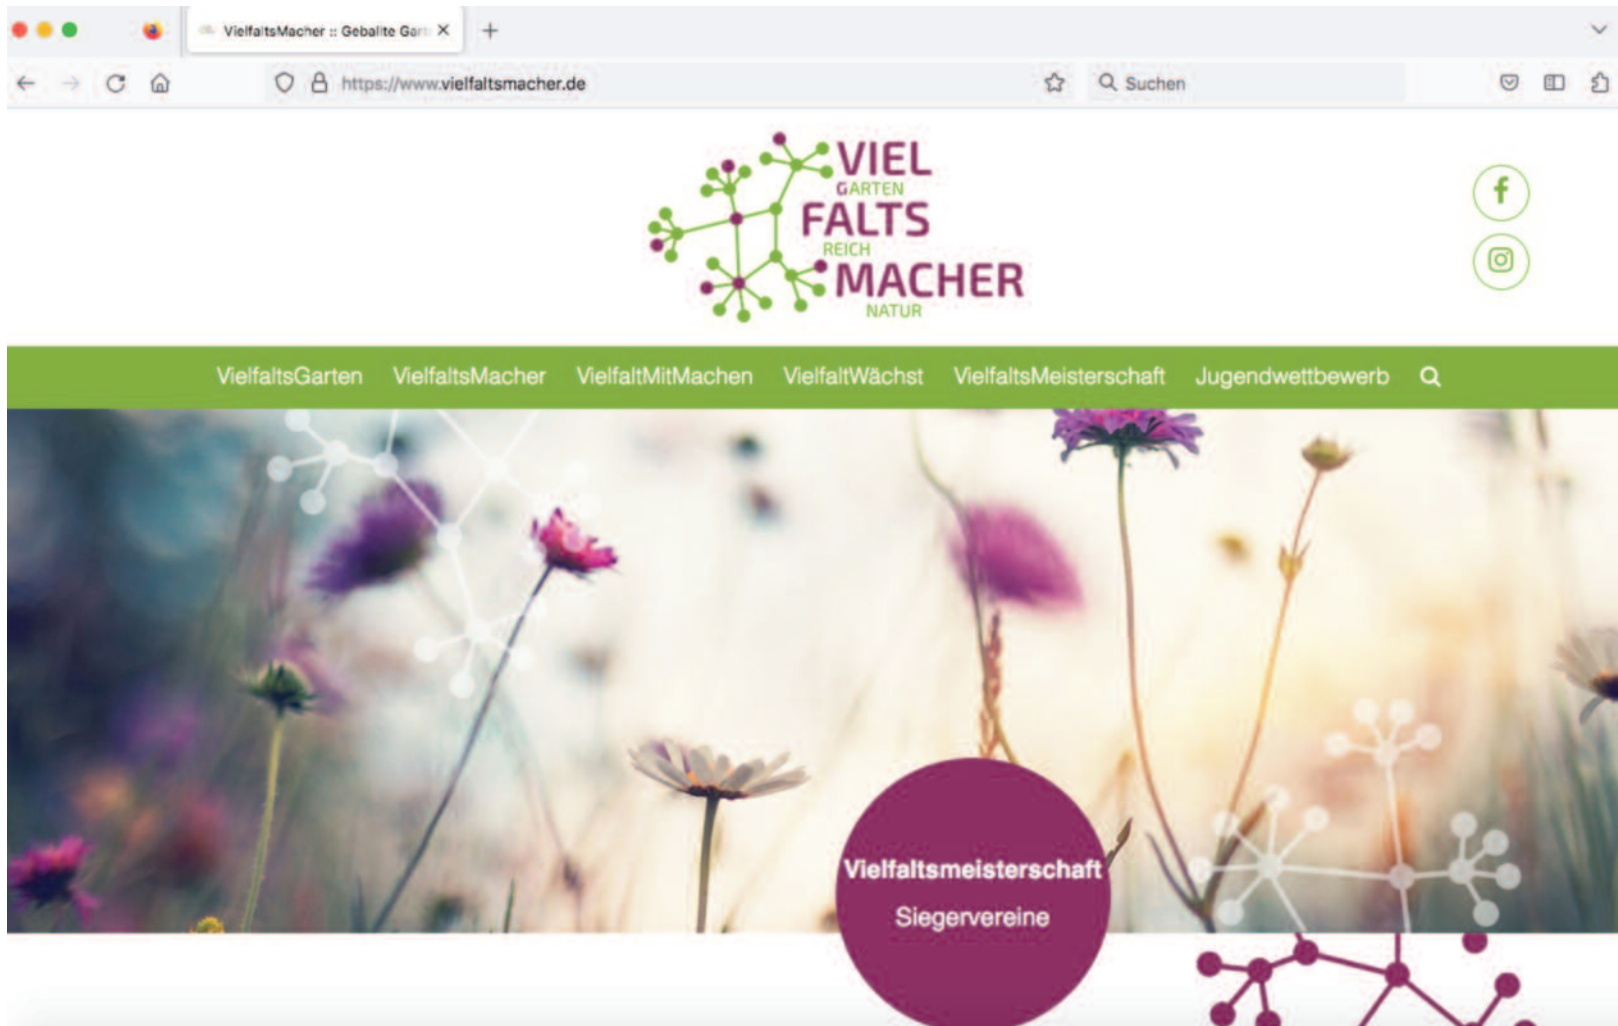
VielfaltsMacher :: Geballte Gar

https://www.vielfaltsmacher.de

Suchen

VIEL
GARTEN
FALTS
REICH
MACHER
NATUR

VielfaltsGarten VielfaltsMacher VielfaltMitMachen VielfaltWächst VielfaltsMeisterschaft Jugendwettbewerb

Vielfaltsmeisterschaft
Siegervereine